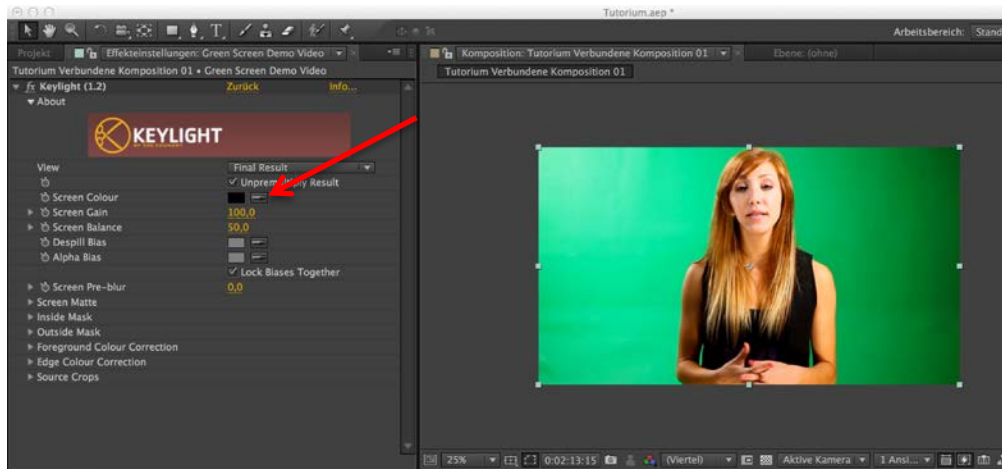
Tutorium.aep *

Arbeitsbereich: Stand

Projekt

Effekteinstellungen: Green Screen Demo Video

Tutorium Verbundene Komposition 01 • Green Screen Demo Video

fx Keylight (1.2)

Zurück

Info...

About

KEYLIGHT

View

Final Result

Unpremultiply Result

Screen Colour

Screen Gain

100,0

Screen Balance

50,0

Despill Bias

Alpha Bias

Lock Biases Together

Screen Pre-blur

0,0

Screen Matte

Inside Mask

Outside Mask

Foreground Colour Correction

Edge Colour Correction

Source Crops

Komposition: Tutorium Verbundene Komposition 01

Ebene: (ohne)

Tutorium Verbundene Komposition 01

25%

0:02:13:15

(Viertel)

Aktive Kamera

1 Ansi...